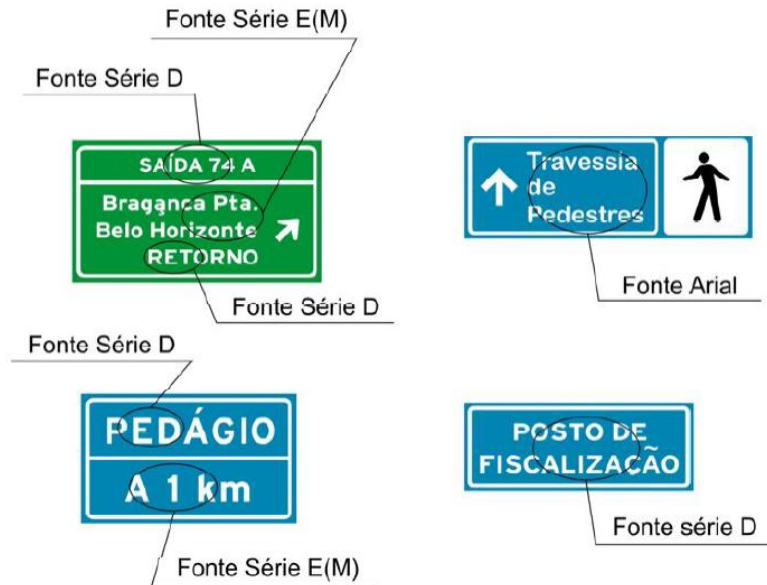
Fonte Série E(M)

Fonte Série D

SAÍDA 74 A

Bragança Pta.
Belo Horizonte
RETORNO

Fonte Série D

Travessia
de
Pedestres

Fonte Arial

Fonte Série D

PEDÁGIO

A 1 km

Fonte Série E(M)

POSTO DE
FISCALIZAÇÃO

Fonte série D